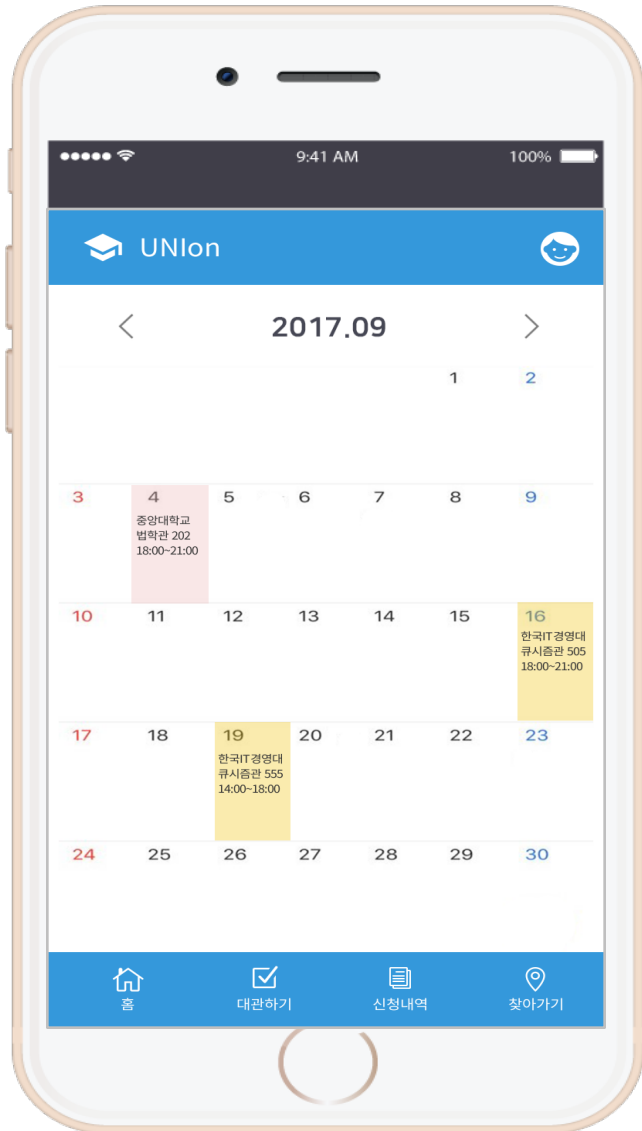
●●●●● 9:41 AM 100%

UNIon

2017.09

|  |  |  |  |  |  |  |
|---|---|---|---|---|---|---|
|  |  |  |  |  | 1 | 2 |
| 3 | 4 중앙대학교 법학관 202 18:00~21:00 | 5 | 6 | 7 | 8 | 9 |
| 10 | 11 | 12 | 13 | 14 | 15 | 16 한국IT경영대 큐시즘관 505 18:00~21:00 |
| 17 | 18 | 19 한국IT경영대 큐시즘관 555 14:00~18:00 | 20 | 21 | 22 | 23 |
| 24 | 25 | 26 | 27 | 28 | 29 | 30 |

홈 대관하기 신청내역 찾아가기